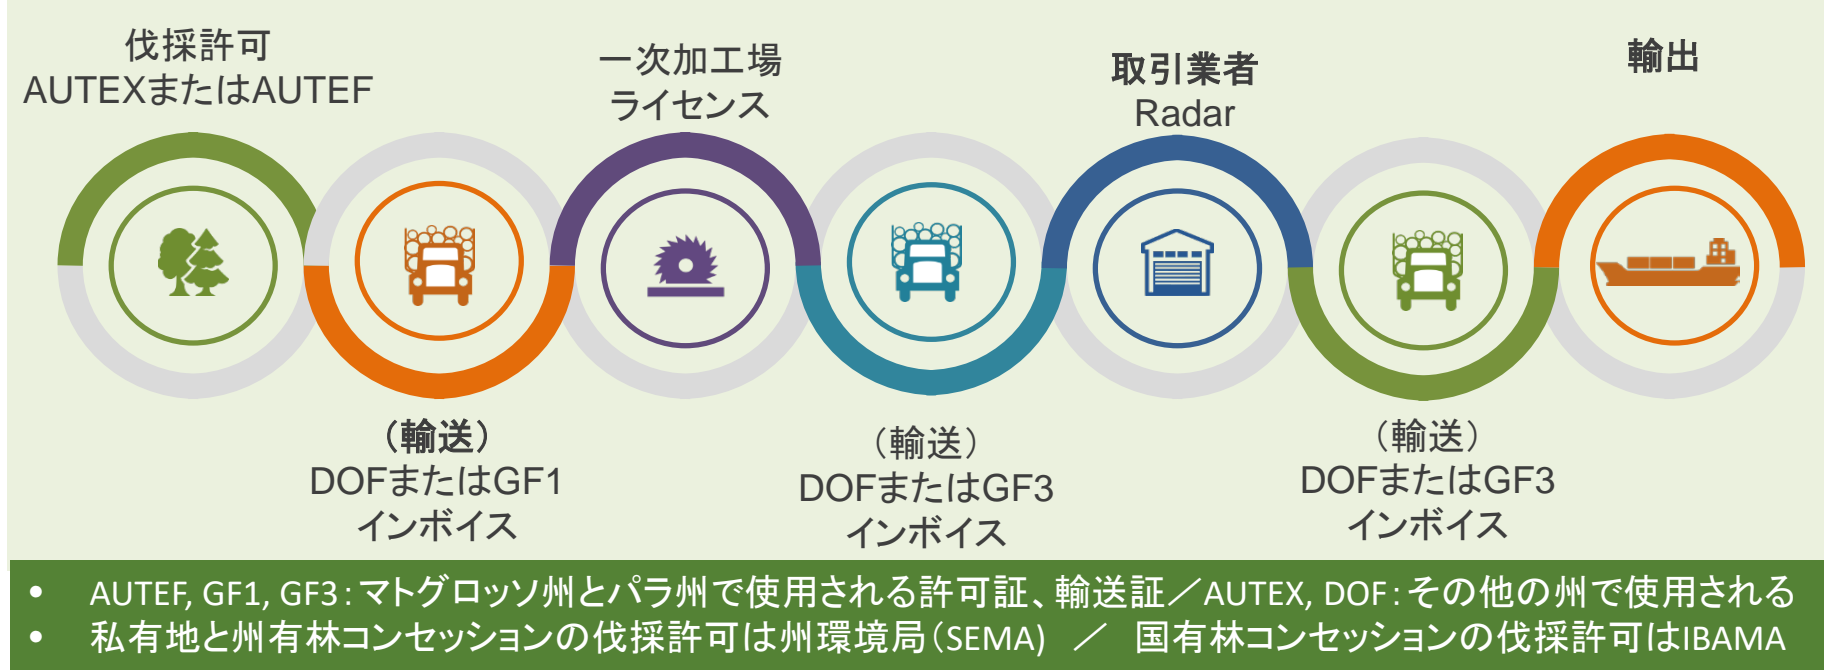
伐採許可
AUTEXまたはAUTEF

一次加工場
ライセンス

取引業者
Radar

輸出

（輸送）
DOFまたはGF1
インボイス

（輸送）
DOFまたはGF3
インボイス

（輸送）
DOFまたはGF3
インボイス

• AUTEF, GF1, GF3：マトグロッソ州とパラ州で使用される許可証、輸送証／AUTEX, DOF：その他の州で使用される
• 私有地と州有林コンセッションの伐採許可は州環境局（SEMA）　／　国有林コンセッションの伐採許可はIBAMA